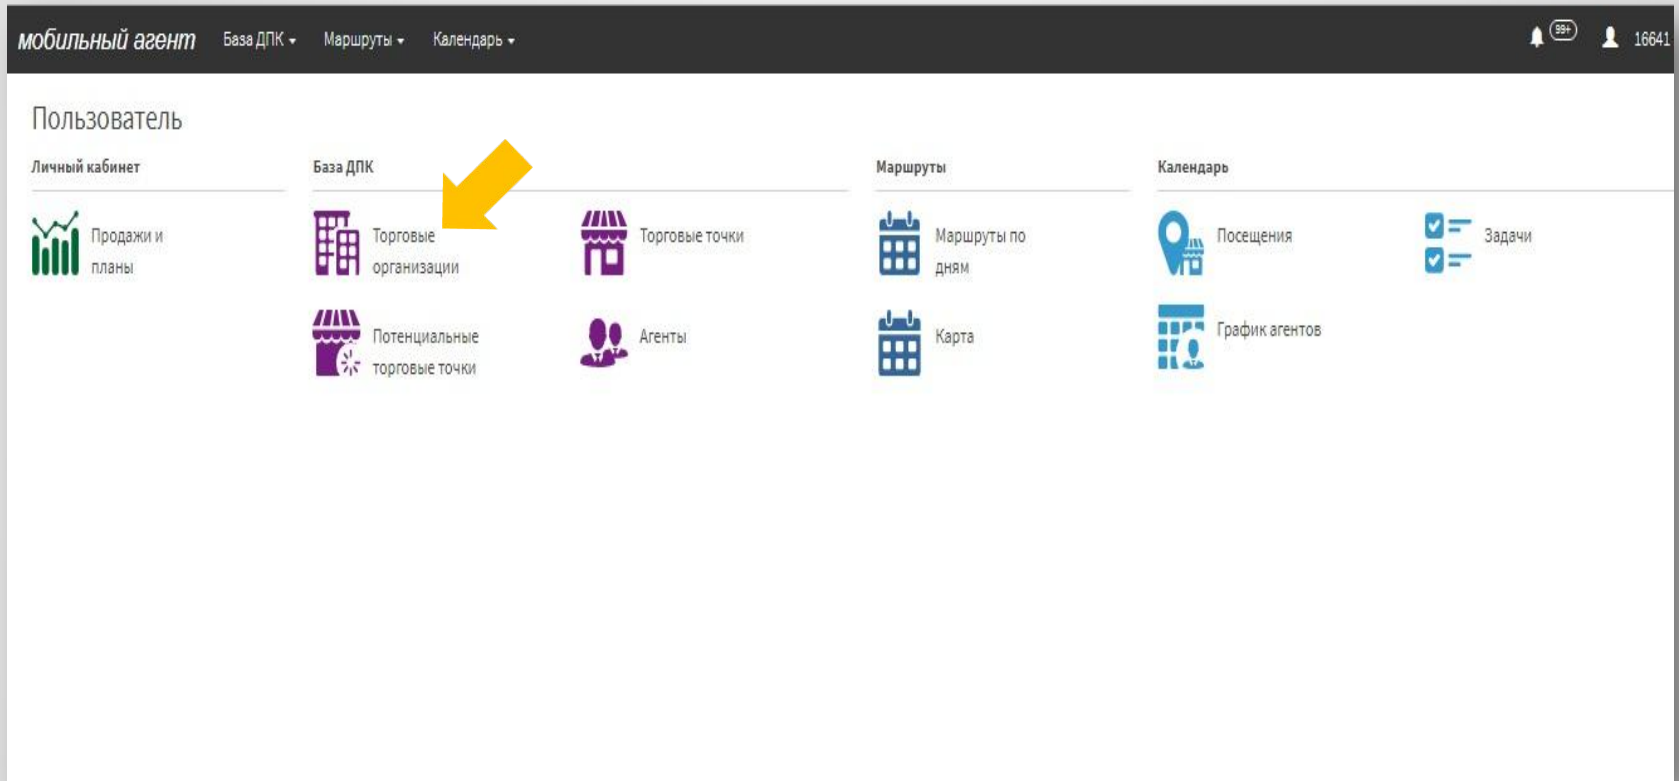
мобильный агент База ДПК ▾ Маршруты ▾ Календарь ▾ 99+ 16641

Пользователь

Личный кабинет

Продажи и планы

База ДПК

Торговые организации

Торговые точки

Потенциальные торговые точки

Агенты

Маршруты

Маршруты по дням

Карта

Календарь

Посещения

Задачи

График агентов